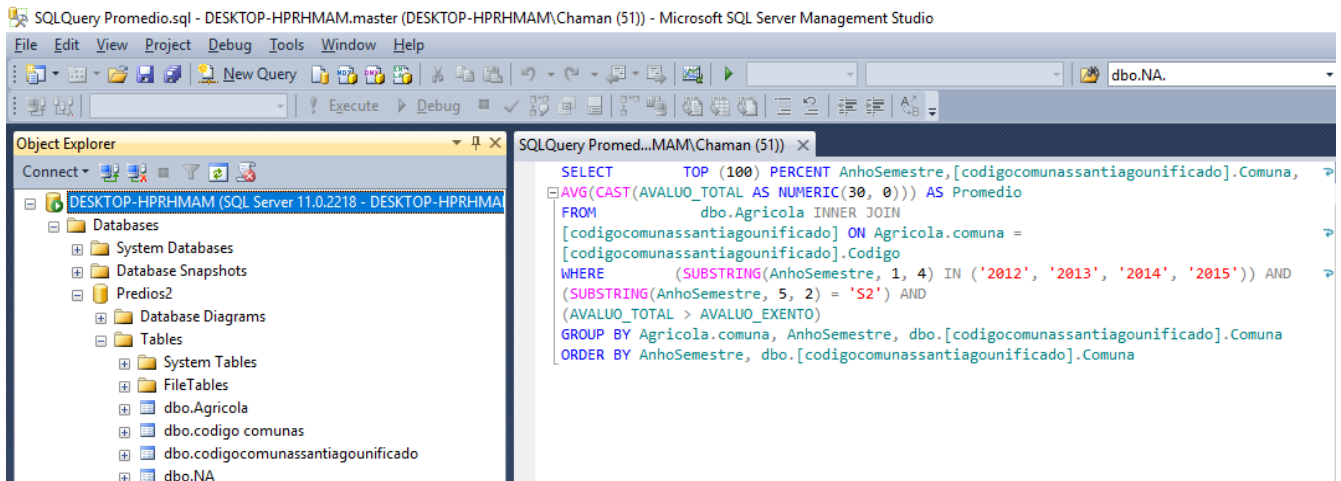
SQLQuery Promedio.sql - DESKTOP-HPRHMAM.master (DESKTOP-HPRHMAM\Chaman (51)) - Microsoft SQL Server Management Studio

File Edit View Project Debug Tools Window Help

New Query

dbo.NA.

Execute Debug

Object Explorer

Connect

DESKTOP-HPRHMAM (SQL Server 11.0.2218 - DESKTOP-HPRHMAM
Databases
System Databases
Database Snapshots
Predios2
Database Diagrams
Tables
System Tables
FileTables
dbo.Agricola
dbo.codigo comunas
dbo.codigocomunassantiagounificado
dbo.NA

SQLQuery Promed...MAM\Chaman (51))

SELECT TOP (100) PERCENT AnhoSemestre,[codigocomunassantiagounificado].Comuna,
AVG(CAST(AVALUO_TOTAL AS NUMERIC(30, 0))) AS Promedio
FROM dbo.Agricola INNER JOIN
[codigocomunassantiagounificado] ON Agricola.comuna =
[codigocomunassantiagounificado].Codigo
WHERE (SUBSTRING(AnhoSemestre, 1, 4) IN ('2012', '2013', '2014', '2015')) AND
(SUBSTRING(AnhoSemestre, 5, 2) = 'S2') AND
(AVALUO_TOTAL > AVALUO_EXENTO)
GROUP BY Agricola.comuna, AnhoSemestre, dbo.[codigocomunassantiagounificado].Comuna
ORDER BY AnhoSemestre, dbo.[codigocomunassantiagounificado].Comuna